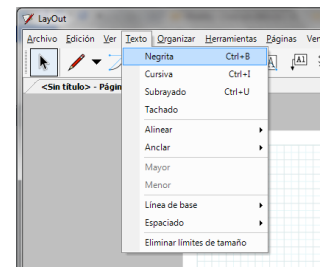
LayOut

Archivo Edición Ver Texto Organizar Herramientas Páginas Ver

<Sin título> - Págin

Negrita Ctrl+B
Cursiva Ctrl+I
Subrayado Ctrl+U
Tachado
Alinear
Anclar
Mayor
Menor
Línea de base
Espaciado
Eliminar límites de tamaño